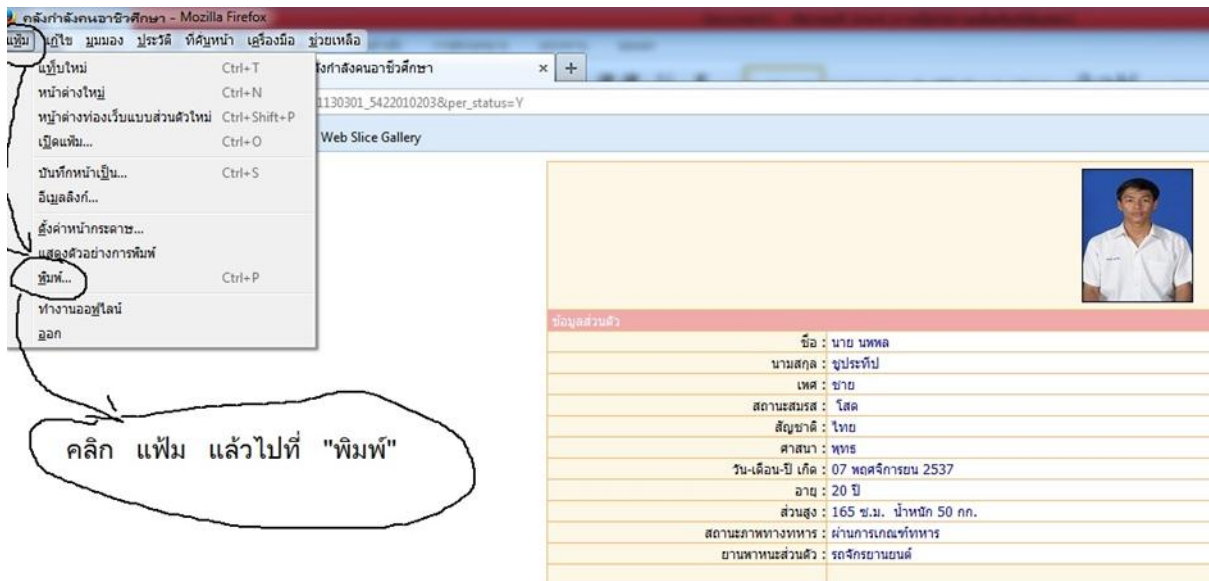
คลังกำลังคนอาชีวศึกษา - Mozilla Firefox

แฟ้ม แก้ไข มุมมอง ประวัติ ที่คั่นหน้า เครื่องมือ ช่วยเหลือ

แท็บใหม่ Ctrl+T
หน้าต่างใหม่ Ctrl+N
หน้าต่างท่องเว็บแบบส่วนตัวใหม่ Ctrl+Shift+P
เปิดแฟ้ม... Ctrl+O
บันทึกหน้าเป็น... Ctrl+S
อีเมลลิงก์...
ตั้งค่าหน้ากระดาษ...
แสดงตัวอย่างการพิมพ์
พิมพ์... Ctrl+P
ทำงานออฟไลน์
ออก

ลังกำลังคนอาชีวศึกษา × +

1130301_5422010203&per_status=Y

Web Slice Gallery

ข้อมูลส่วนตัว

| | |
|---|---|
| ชื่อ : | นาย นพพล |
| นามสกุล : | ชูประทีป |
| เพศ : | ชาย |
| สถานะสมรส : | โสด |
| สัญชาติ : | ไทย |
| ศาสนา : | พุทธ |
| วัน-เดือน-ปี เกิด : | 07 พฤศจิกายน 2537 |
| อายุ : | 20 ปี |
| ส่วนสูง : | 165 ซ.ม. น้ำหนัก 50 กก. |
| สถานะภาพทางทหาร : | ผ่านการเกณฑ์ทหาร |
| ยานพาหนะส่วนตัว : | รถจักรยานยนต์ |

คลิก แฟ้ม แล้วไปที่ "พิมพ์"